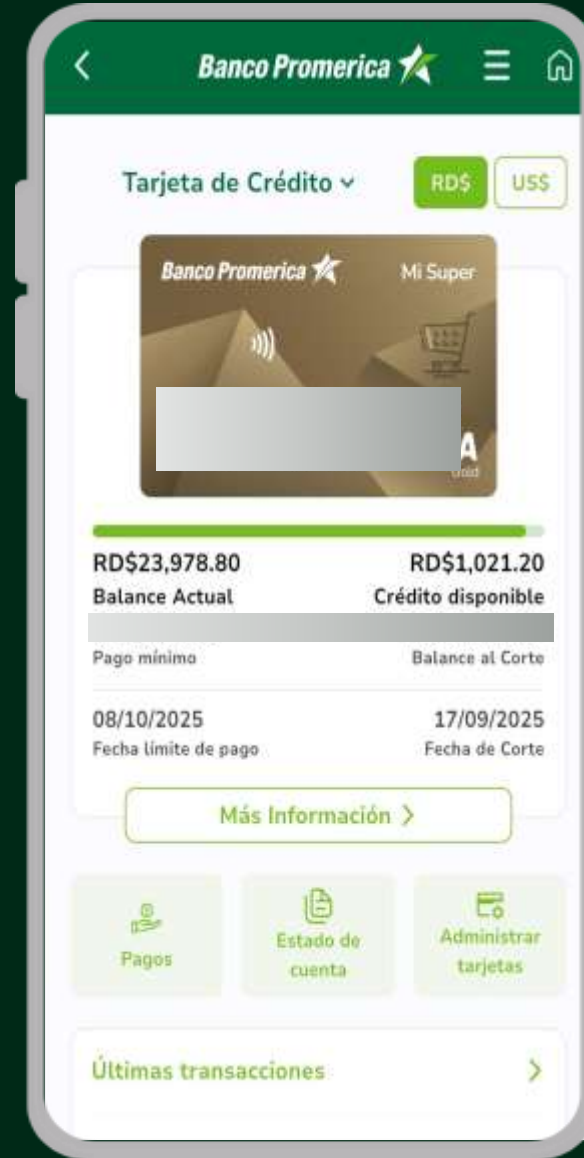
Banco Promerica

Tarjeta de Crédito

RD$ US$

Banco Promerica

Mi Super

A

Gold

RD$23,978.80
Balance Actual

RD$1,021.20
Crédito disponible

Pago mínimo

Balance al Corte

08/10/2025
Fecha límite de pago

17/09/2025
Fecha de Corte

Más Información >

Pagos

Estado de cuenta

Administrar tarjetas

Últimas transacciones >